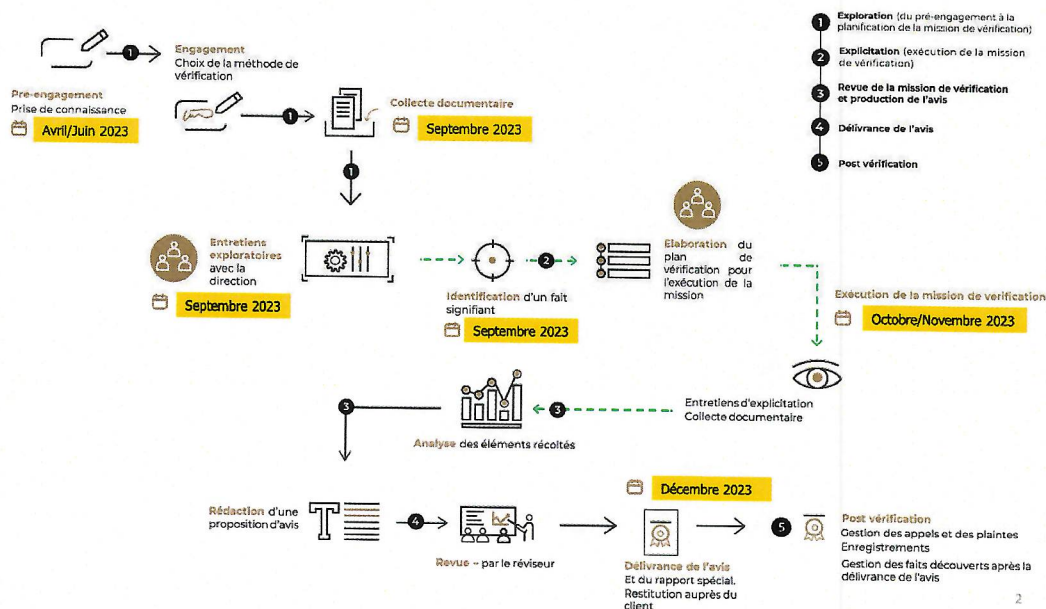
1 Exploration (du pré-engagement à la planification de la mission de vérification)

2 Explicitation (exécution de la mission de vérification)

3 Revue de la mission de vérification et production de l'avis

4 Délivrance de l'avis

5 Post vérification

1

Engagement
Choix de la méthode de vérification

Pre-engagement
Prise de connaissance

Avril/Juin 2023

1

Collecte documentaire

Septembre 2023

1

Entretiens exploratoires avec la direction

Septembre 2023

Identification d'un fait signifiant

Septembre 2023

2

Elaboration du plan de vérification pour l'exécution de la mission

Exécution de la mission de verification

Octobre/Novembre 2023

Entretiens d'explicitation
Collecte documentaire

3

Analyse des éléments récoltés

3

Rédaction d'une proposition d'avis

4

Revue – par le réviseur

Décembre 2023

Délivrance de l'avis
Et du rapport spécial. Restitution auprès du client

5

Post vérification
Gestion des appels et des plaintes
Enregistrements
Gestion des faits découverts après la délivrance de l'avis

2